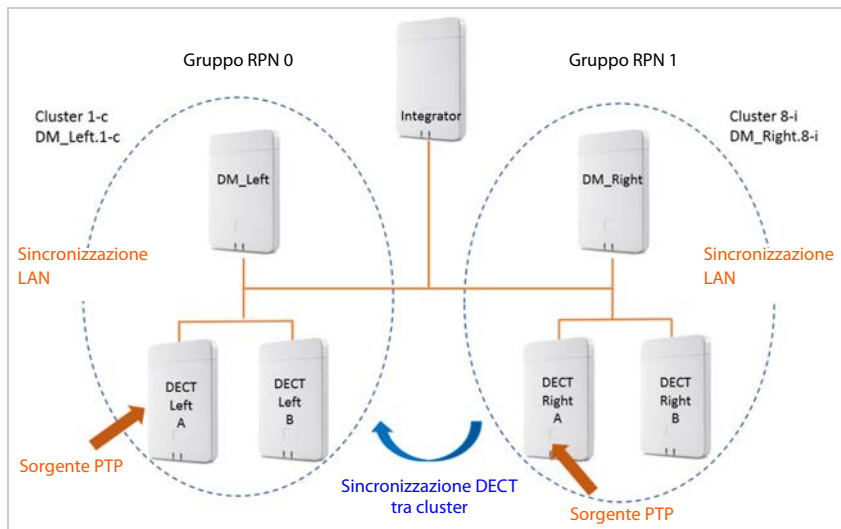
Gruppo RPN 0

Integrator

Gruppo RPN 1

Cluster 1-c
DM_Left.1-c

Cluster 8-i
DM_Right.8-i

DM_Left

DM_Right

Sincronizzazione LAN

Sincronizzazione LAN

DECT Left A

DECT Left B

DECT Right A

DECT Right B

Sorgente PTP

Sincronizzazione DECT tra cluster

Sorgente PTP